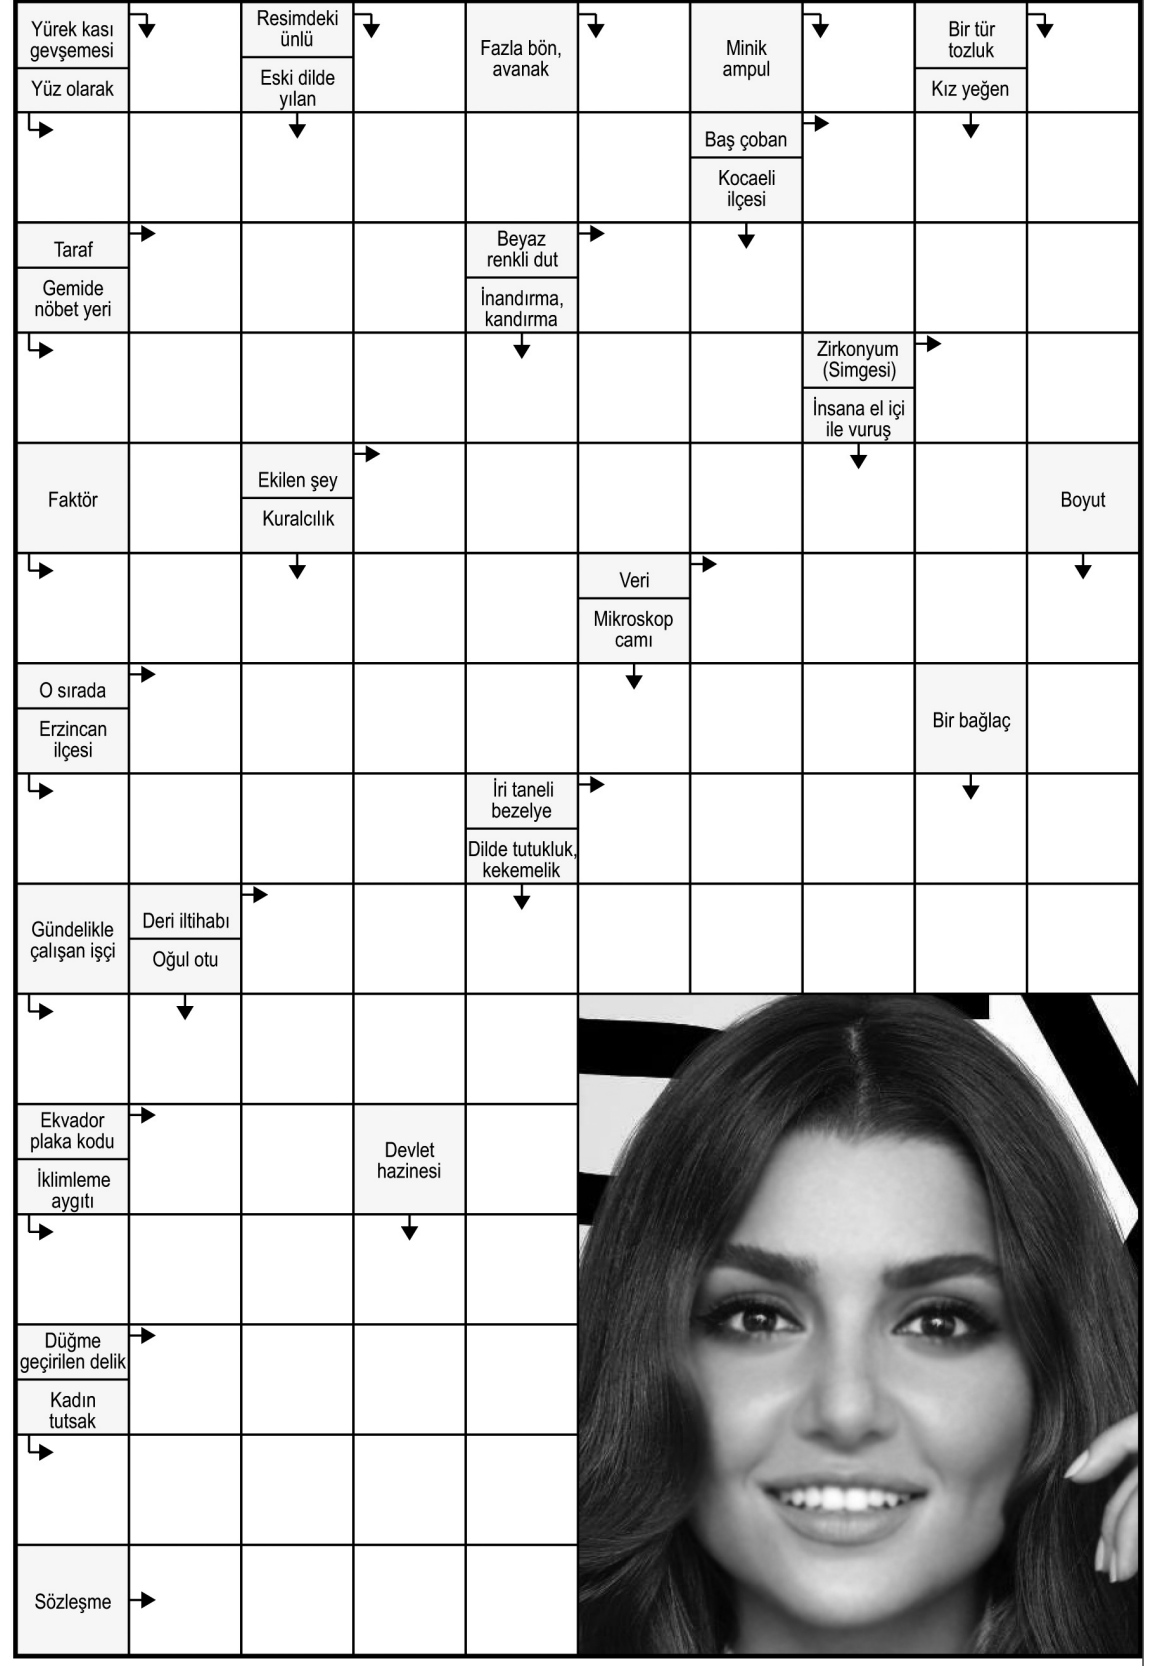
Yürek kası gevşemesi

Yüz olarak

Resimdeki ünlü

Eski dilde yılan

Fazla bön, avanak

Minik ampul

Bir tür tozluk

Kız yeğen

Baş çoban

Kocaeli ilçesi

Taraf

Gemide nöbet yeri

Beyaz renkli dut

İnandırma, kandırma

Zirkonyum (Simgesi)

İnsana el içi ile vuruş

Faktör

Ekilen şey

Kuralcılık

Boyut

Veri

Mikroskop camı

O sırada

Erzincan ilçesi

Bir bağlaç

İri taneli bezelye

Dilde tutukluk, kekemelik

Gündelikle çalışan işçi

Deri iltihabı

Oğul otu

Ekvador plaka kodu

İklimleme aygıtı

Devlet hazinesi

Düğme geçirilen delik

Kadın tutsak

Sözleşme